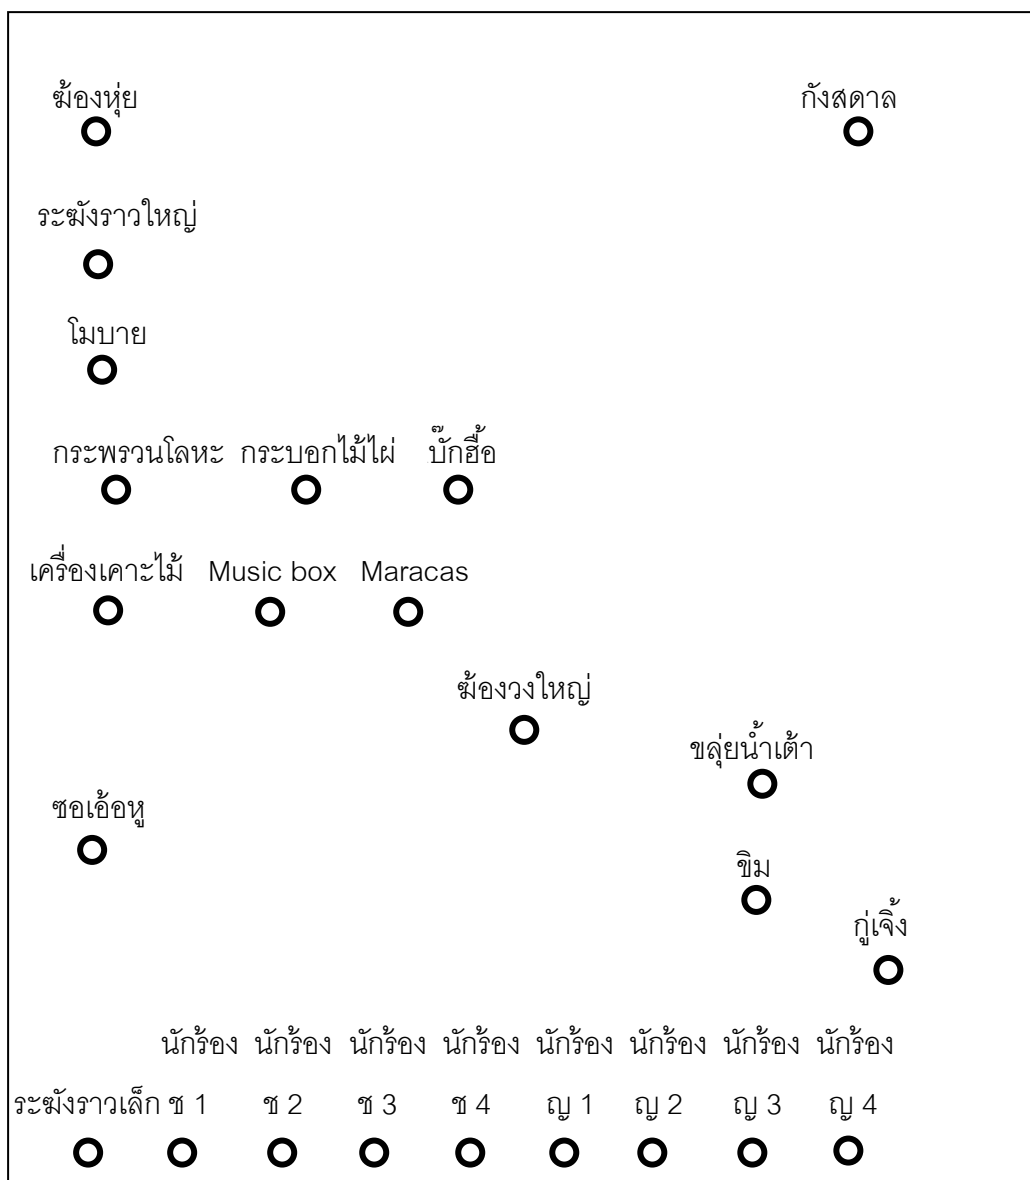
ฆ้องหุ่ย

กังสดาล

ระฆังราวใหญ่

โมบาย

กระพรวนโลหะ กระบอกไม้ไผ่ บั๊กฮื้อ

เครื่องเคาะไม้ Music box Maracas

ฆ้องวงใหญ่

ขลุ่ยน้ำเต้า

ซอเอ้อหู

ขิม

กู่เจิ้ง

| | นักร้อง | นักร้อง | นักร้อง | นักร้อง | นักร้อง | นักร้อง | นักร้อง | นักร้อง |
|---|---|---|---|---|---|---|---|---|
| ระฆังราวเล็ก | ช 1 | ช 2 | ช 3 | ช 4 | ญ 1 | ญ 2 | ญ 3 | ญ 4 |